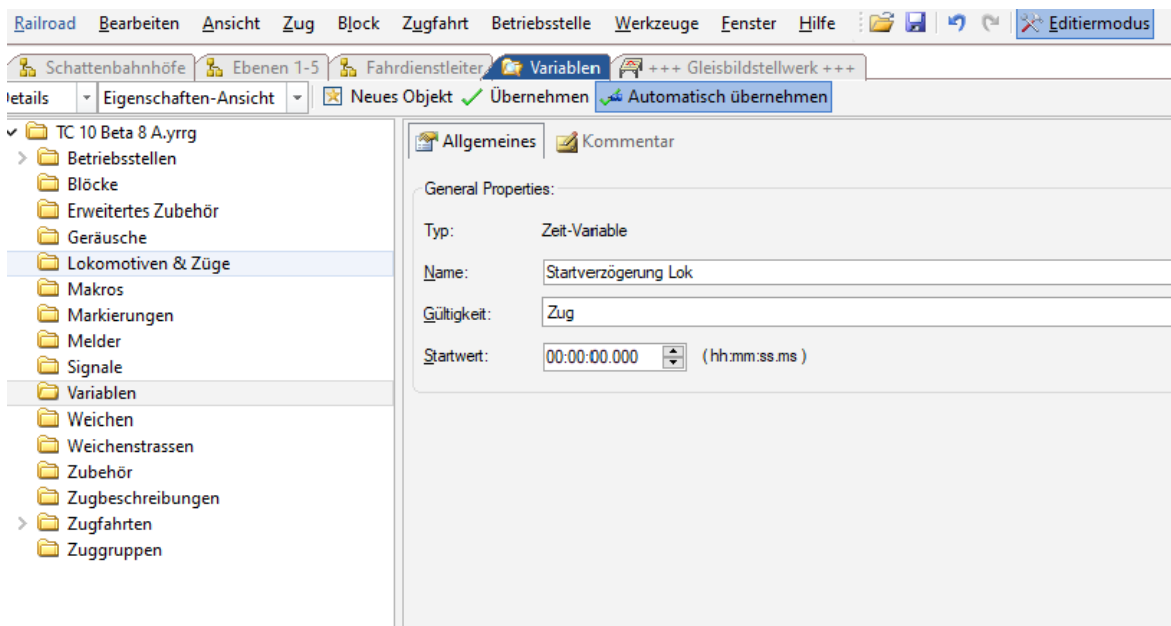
Railroad Bearbeiten Ansicht Zug Block Zugfahrt Betriebsstelle Werkzeuge Fenster Hilfe Editiermodus

Schattenbahnhöfe Ebenen 1-5 Fahrdienstleiter Variablen +++ Gleisbildstellwerk +++

etails Eigenschaften-Ansicht Neues Objekt Übernehmen Automatisch übernehmen

TC 10 Beta 8 A.yrrg
Betriebsstellen
Blöcke
Erweitertes Zubehör
Geräusche
Lokomotiven & Züge
Makros
Markierungen
Melder
Signale
Variablen
Weichen
Weichenstrassen
Zubehör
Zugbeschreibungen
Zugfahrten
Zuggruppen

Allgemeines Kommentar

General Properties:

Typ: Zeit-Variable

Name: Startverzögerung Lok

Gültigkeit: Zug

Startwert: 00:00:00.000 (hh:mm:ss.ms)